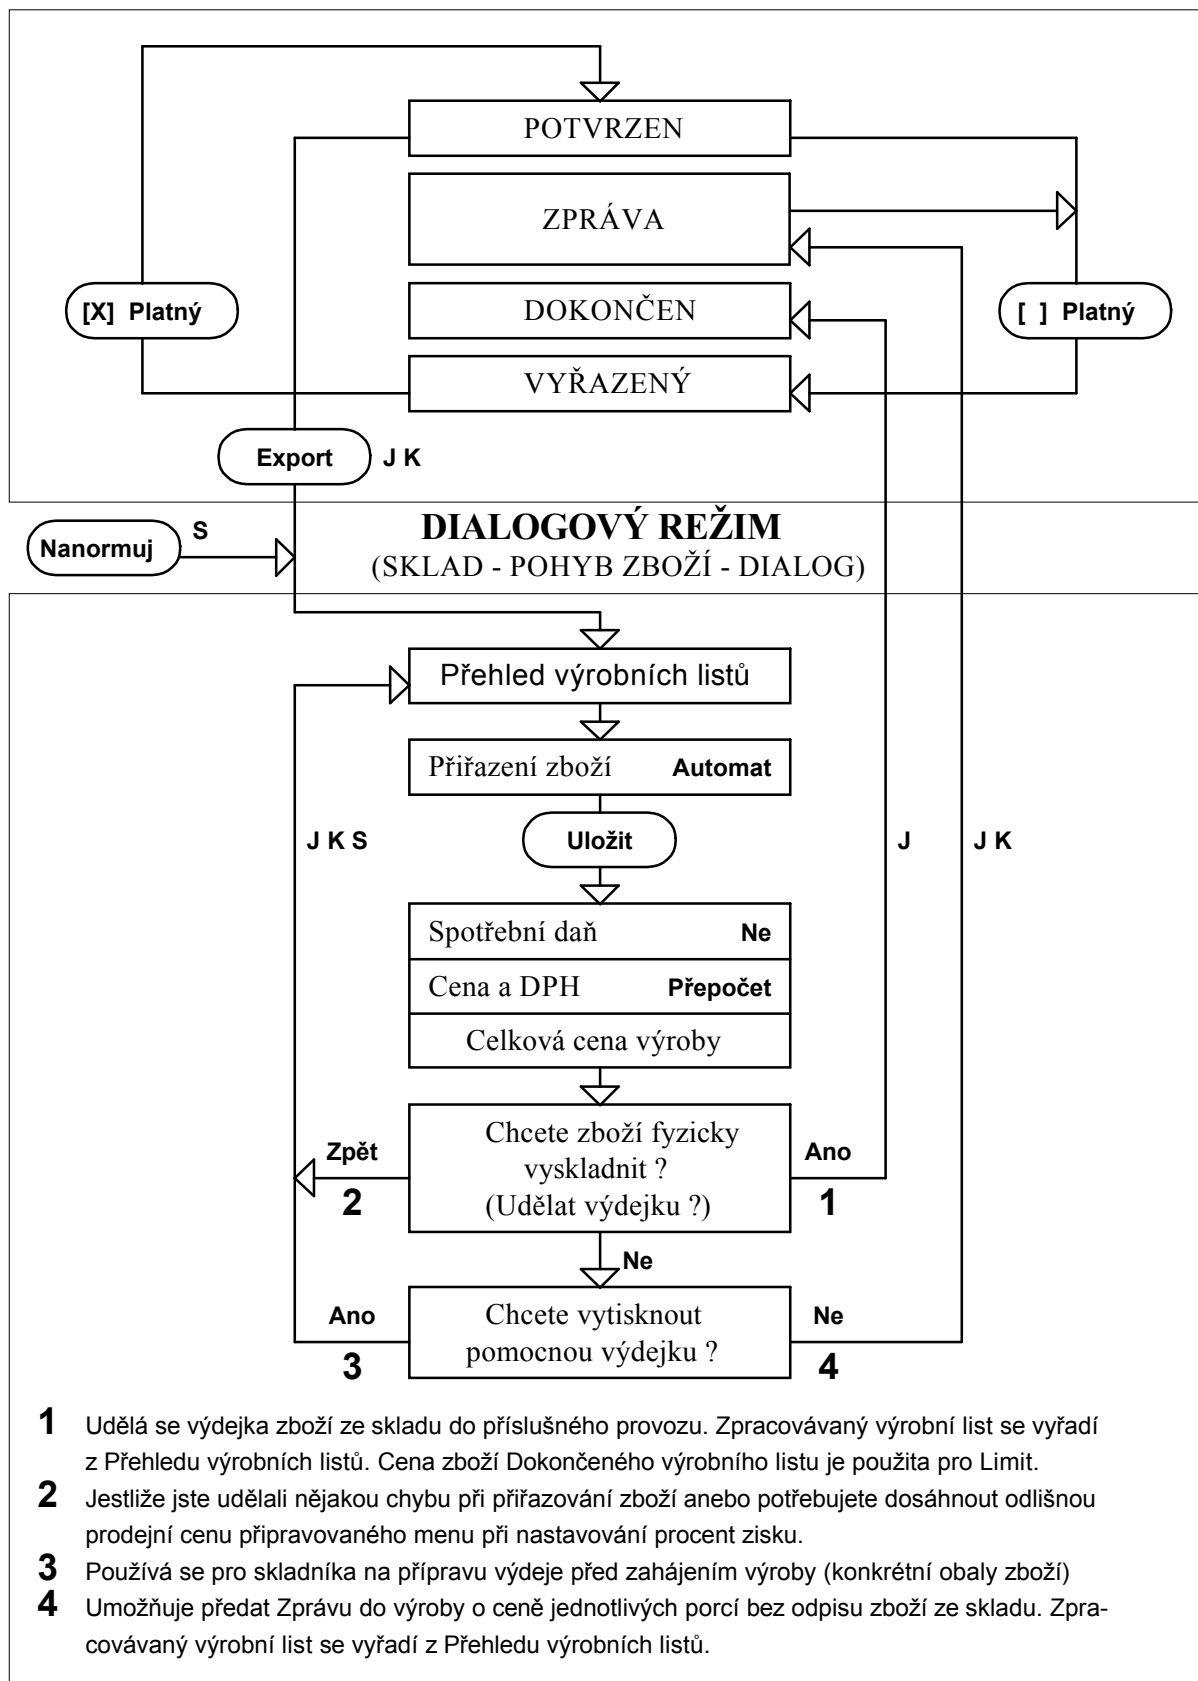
POTVRZEN

ZPRÁVA

[X] Platný

DOKONČEN

[ ] Platný

VYŘAZENÝ

Export J K

Nanormuj S

DIALOGOVÝ REŽIM
(SKLAD - POHYB ZBOŽÍ - DIALOG)

Přehled výrobních listů

Přiřazení zboží Automat

J K S

Uložit

J

J K

Spotřební daň Ne

Cena a DPH Přepočet

Celková cena výroby

Zpět
2

Chcete zboží fyzicky vyskladnit ? (Udělat výdejku ?)

Ano
1

Ne

Ano
3

Chcete vytisknout pomocnou výdejku ?

Ne
4

**1** Udělá se výdejka zboží ze skladu do příslušného provozu. Zpracovávaný výrobní list se vyřadí z Přehledu výrobních listů. Cena zboží Dokončeného výrobního listu je použita pro Limit.

**2** Jestliže jste udělali nějakou chybu při přiřazování zboží anebo potřebujete dosáhnout odlišnou prodejní cenu připravovaného menu při nastavování procent zisku.

**3** Používá se pro skladníka na přípravu výdeje před zahájením výroby (konkrétní obaly zboží)

**4** Umožňuje předat Zprávu do výroby o ceně jednotlivých porcí bez odpisu zboží ze skladu. Zpracovávaný výrobní list se vyřadí z Přehledu výrobních listů.